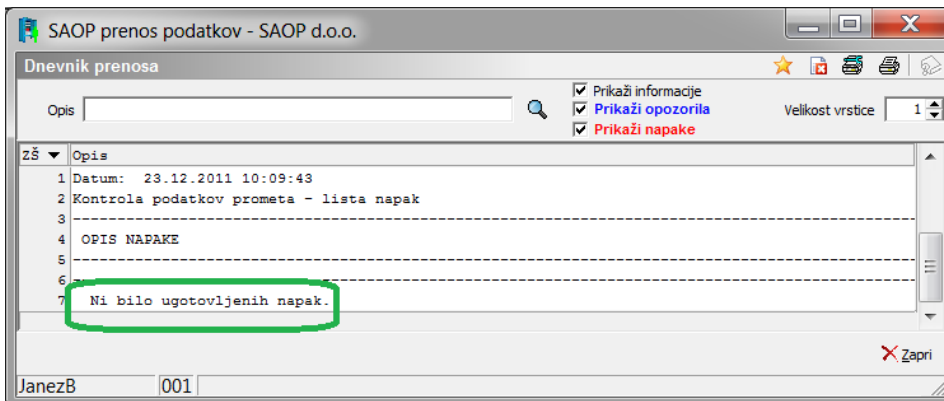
SAOP prenos podatkov - SAOP d.o.o.

Dnevnik prenosa

Opis

Prikaži informacije
Prikaži opozorila
Prikaži napake

Velikost vrstice 1

| ZŠ | Opis |
|---|---|
| 1 | Datum: 23.12.2011 10:09:43 |
| 2 | Kontrola podatkov prometa - lista napak |
| 3 | ---------------------------------------- |
| 4 | OPIS NAPAKE |
| 5 | ---------------------------------------- |
| 6 | ---------------------------------------- |
| 7 | Ni bilo ugotovljenih napak. |

Zapri

JanezB 001